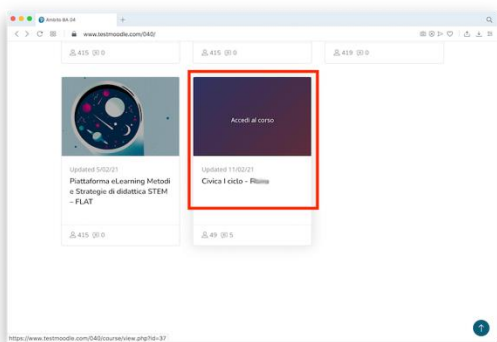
Amelia 8A 04
www.testmoodle.com/040/

415 0
415 0
419 0

Accedi al corso

Updated 5/02/21
Piattaforma eLearning Metodi e Strategie di didattica STEM - FLAT

415 0

Updated 11/02/21
Civica I ciclo - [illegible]

49 5

https://www.testmoodle.com/040/course/view.php?id=37